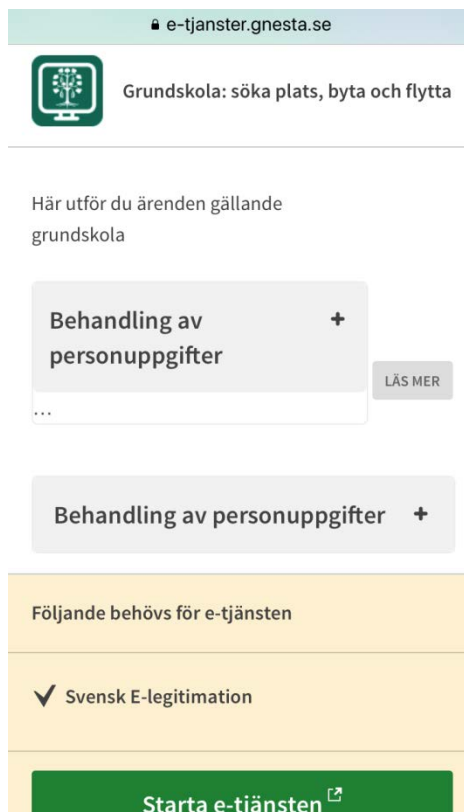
e-tjanster.gnesta.se

Grundskola: söka plats, byta och flytta

Här utför du ärenden gällande grundskola

Behandling av personuppgifter +

LÄS MER

...

Behandling av personuppgifter +

Följande behövs för e-tjänsten

✔ Svensk E-legitimation

Starta e-tjänsten